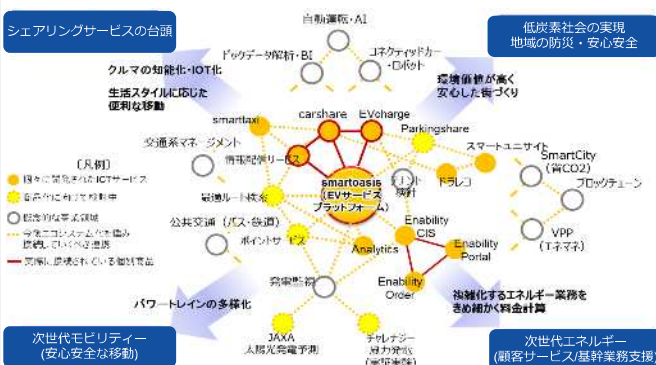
シェアリングサービスの台頭

低炭素社会の実現
地域の防災・安心安全

次世代モビリティー
(安心安全な移動)

次世代エネルギー
(顧客サービス/基幹業務支援)

クルマの知能化・IOT化

生活スタイルに応じた便利な移動

環境価値が高く安心した街づくり

パワートレインの多様化

複雑化するエネルギー業務をきめ細かく料金計算

自動運転・AI
ビッグデータ解析・BI
コネクティッドカー・ロボット
smartaxi
carshare
EVcharge
Parkingshare
スマートユニサイト
SmartCity
(省CO2)
ブロックチェーン
VPP
(エネマネ)
交通系マネージメント
情報配信サービス
最適ルート検索
smartoasis
(EVサービスプラットフォーム)
ネット検討
ドラレコ
Enability CIS
Enability Portal
Enability Order
公共交通(バス・鉄道)
ポイントサービス
Analytics
発電監視
JAXA
太陽光発電予測
チャレナジー
風力発電
(実証実験)

[凡例]
自社で開発された ICTサービス
自社内に向けて検討中
既存の事業領域
今後エコシステムとして取り組み
展開していく事業
実際に展開されている個別事業